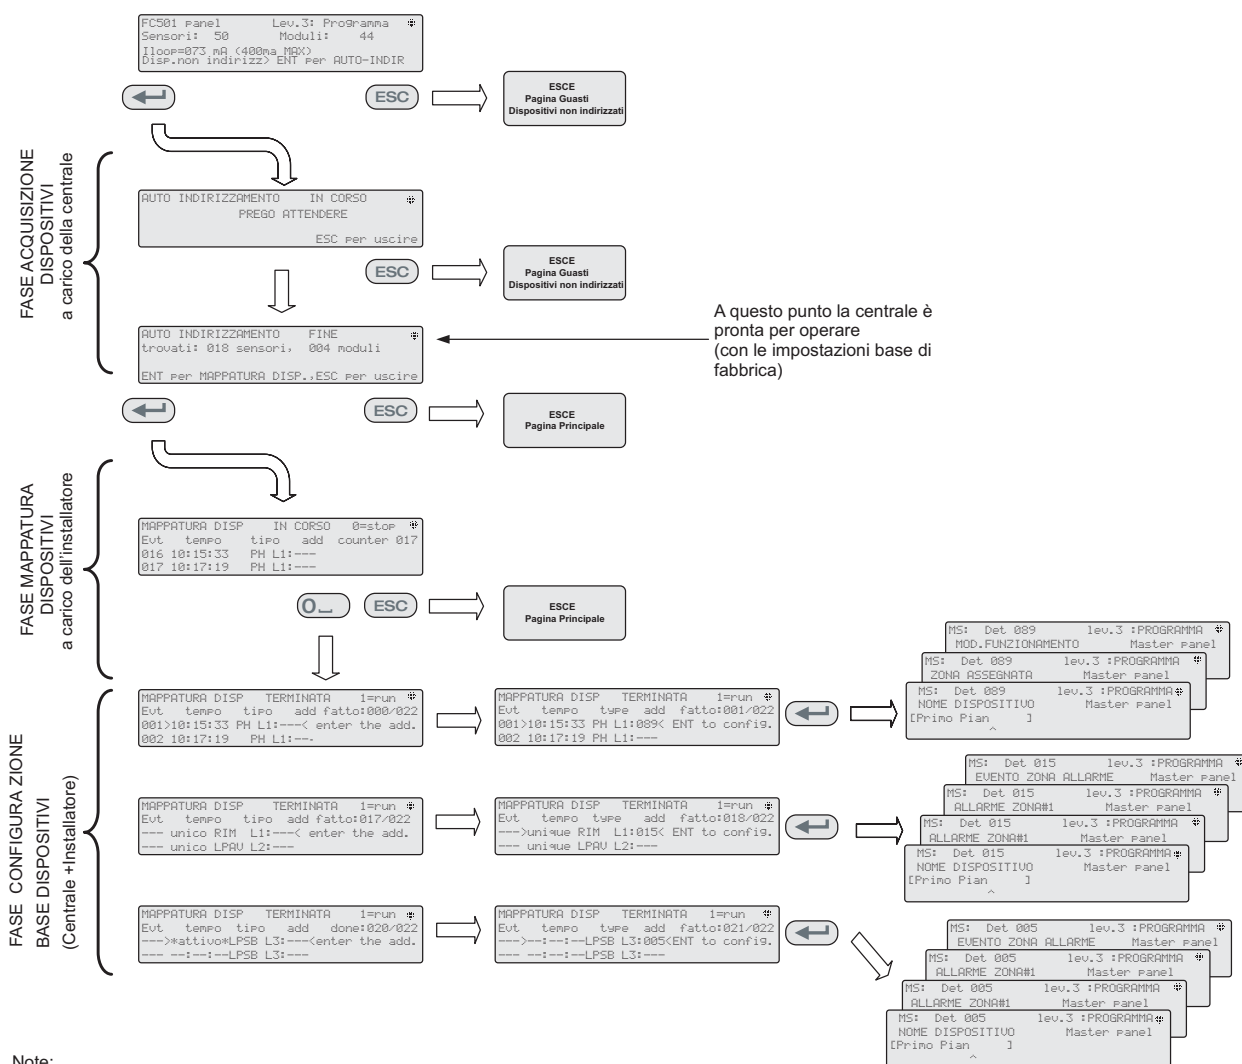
FC501 panel Lev.3: Programma
Sensori: 50 Moduli: 44
Iloop=073 mA (400ma MAX)
Disp.non indirizz> ENT per AUTO-INDIR

ESC

ESCE
Pagina Guasti
Dispositivi non indirizzati

FASE ACQUISIZIONE DISPOSITIVI a carico della centrale

AUTO INDIRIZZAMENTO IN CORSO
PREGO ATTENDERE
ESC per uscire

ESC

ESCE
Pagina Guasti
Dispositivi non indirizzati

AUTO INDIRIZZAMENTO FINE
trovati: 018 sensori, 004 moduli
ENT per MAPPATURA DISP.,ESC per uscire

A questo punto la centrale è pronta per operare (con le impostazioni base di fabbrica)

ESC

ESCE
Pagina Principale

FASE MAPPATURA DISPOSITIVI a carico dell'installatore

MAPPATURA DISP IN CORSO 0=stop
Evt tempo tipo add counter 017
016 10:15:33 PH L1:---
017 10:17:19 PH L1:---

0_ ESC

ESCE
Pagina Principale

FASE CONFIGURA ZIONE BASE DISPOSITIVI (Centrale +Installatore)

MAPPATURA DISP TERMINATA 1=run
Evt tempo tipo add fatto:000/022
001>10:15:33 PH L1:---< enter the add.
002 10:17:19 PH L1:---

MAPPATURA DISP TERMINATA 1=run
Evt tempo tipo add fatto:001/022
001>10:15:33 PH L1:089< ENT to config.
002 10:17:19 PH L1:---

MS: Det 089 lev.3 :PROGRAMMA
MOD.FUNZIONAMENTO Master panel
MS: Det 089 lev.3 :PROGRAMMA
ZONA ASSEGNATA Master panel
MS: Det 089 lev.3 :PROGRAMMA
NOME DISPOSITIVO Master panel
[Primo Pian ]
^

MAPPATURA DISP TERMINATA 1=run
Evt tempo tipo add fatto:017/022
--- unico RIM L1:---< enter the add.
--- unico LPAV L2:---

MAPPATURA DISP TERMINATA 1=run
Evt tempo type add fatto:018/022
--->unique RIM L1:015< ENT to config.
--- unique LPAV L2:---

MS: Det 015 lev.3 :PROGRAMMA
EVENTO ZONA ALLARME Master panel
MS: Det 015 lev.3 :PROGRAMMA
ALLARME ZONA#1 Master panel
MS: Det 015 lev.3 :PROGRAMMA
ALLARME ZONA#1 Master panel
MS: Det 015 lev.3 :PROGRAMMA
NOME DISPOSITIVO Master panel
[Primo Pian ]
^

MAPPATURA DISP TERMINATA 1=run
Evt tempo tipo add done:020/022
--->*attivo*LPSB L3:---<enter the add.
--- --:--:--LPSB L3:---

MAPPATURA DISP TERMINATA 1=run
Evt tempo type add fatto:021/022
--->--:--:--LPSB L3:005<ENT to config.
--- --:--:--LPSB L3:---

MS: Det 005 lev.3 :PROGRAMMA
EVENTO ZONA ALLARME Master panel
MS: Det 005 lev.3 :PROGRAMMA
ALLARME ZONA#1 Master panel
MS: Det 005 lev.3 :PROGRAMMA
ALLARME ZONA#1 Master panel
MS: Det 005 lev.3 :PROGRAMMA
NOME DISPOSITIVO Master panel
[Primo Pian ]
^

Note: